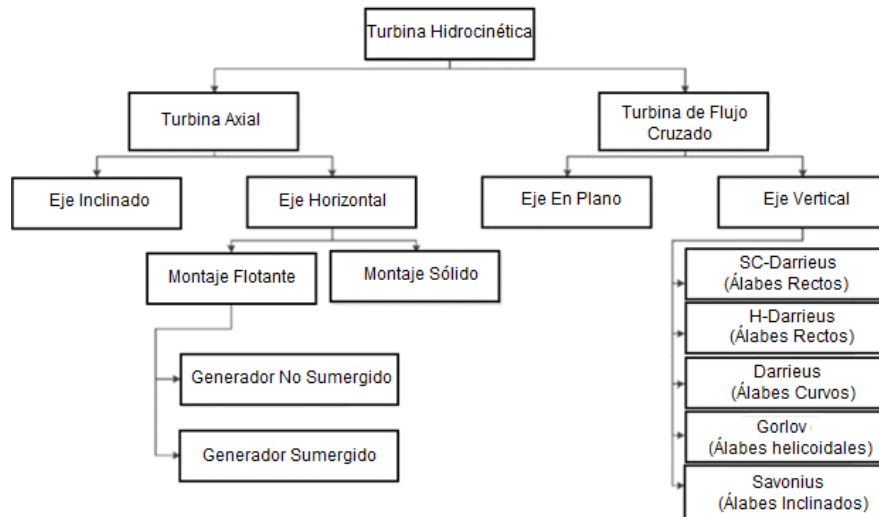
Turbina Hidrocinética

Turbina Axial

Turbina de Flujo Cruzado

Eje Inclinado

Eje Horizontal

Eje En Plano

Eje Vertical

Montaje Flotante

Montaje Sólido

Generador No Sumergido

Generador Sumergido

SC-Darrieus (Álabes Rectos)

H-Darrieus (Álabes Rectos)

Darrieus (Álabes Curvos)

Gorlov (Álabes helicoidales)

Savonius (Álabes Inclinados)